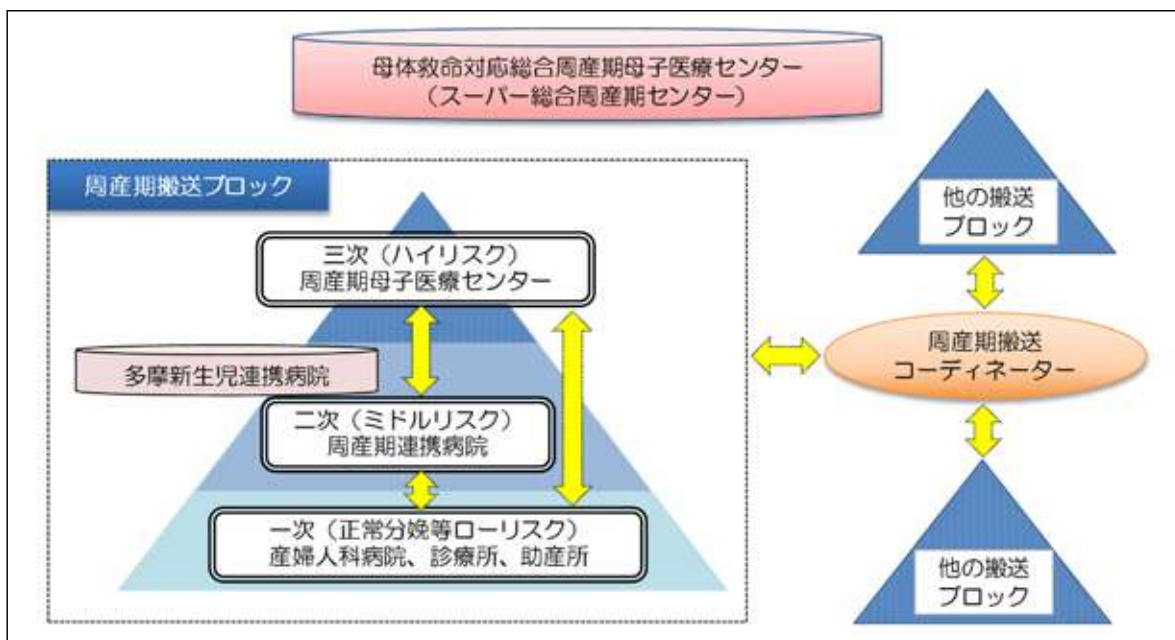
母体救命対応総合周産期母子医療センター
（スーパー総合周産期センター）

周産期搬送ブロック

三次（ハイリスク）
周産期母子医療センター

多摩新生児連携病院

二次（ミドルリスク）
周産期連携病院

一次（正常分娩等ローリスク）
産婦人科病院、診療所、助産所

他の搬送
ブロック

周産期搬送
コーディネーター

他の搬送
ブロック